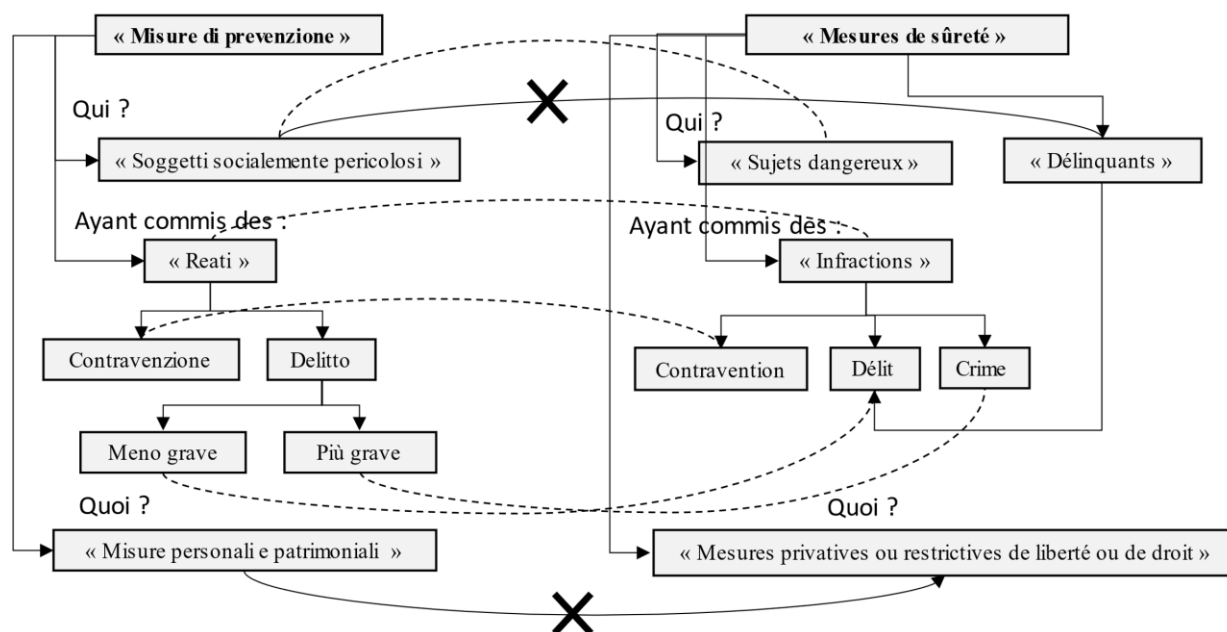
« Misure di prevenzione »

« Mesures de sûreté »

Qui ?

« Soggetti socialemente pericolosi »

Qui ?

« Sujets dangereux »

« Délinquants »

Ayant commis des :

« Reati »

Ayant commis des :

« Infractions »

Contravenzione

Delitto

Contravention

Délit

Crime

Meno grave

Più grave

Quoi ?

Quoi ?

« Misure personali e patrimoniali »

« Mesures privatives ou restrictives de liberté ou de droit »